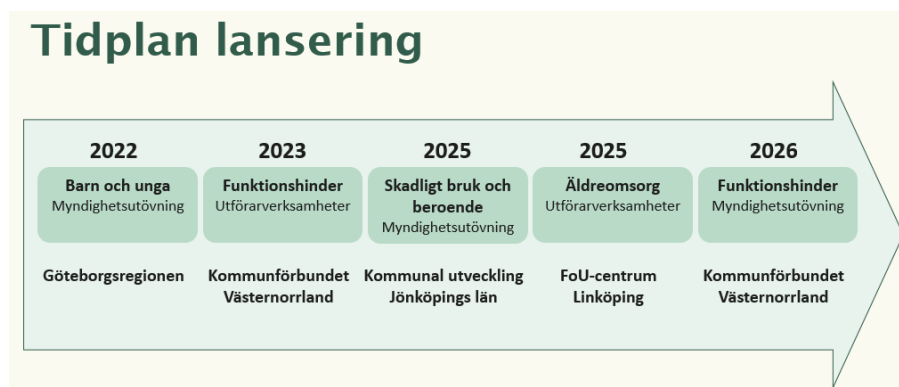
Tidplan lansering

2022

Barn och unga
Myndighetsutövning

Göteborgsregionen

2023

Funktionshinder
Utförarverksamheter

Kommunförbundet Västernorrland

2025

Skadligt bruk och beroende
Myndighetsutövning

Kommunal utveckling Jönköpings län

2025

Äldreomsorg
Utförarverksamheter

FoU-centrum Linköping

2026

Funktionshinder
Myndighetsutövning

Kommunförbundet Västernorrland